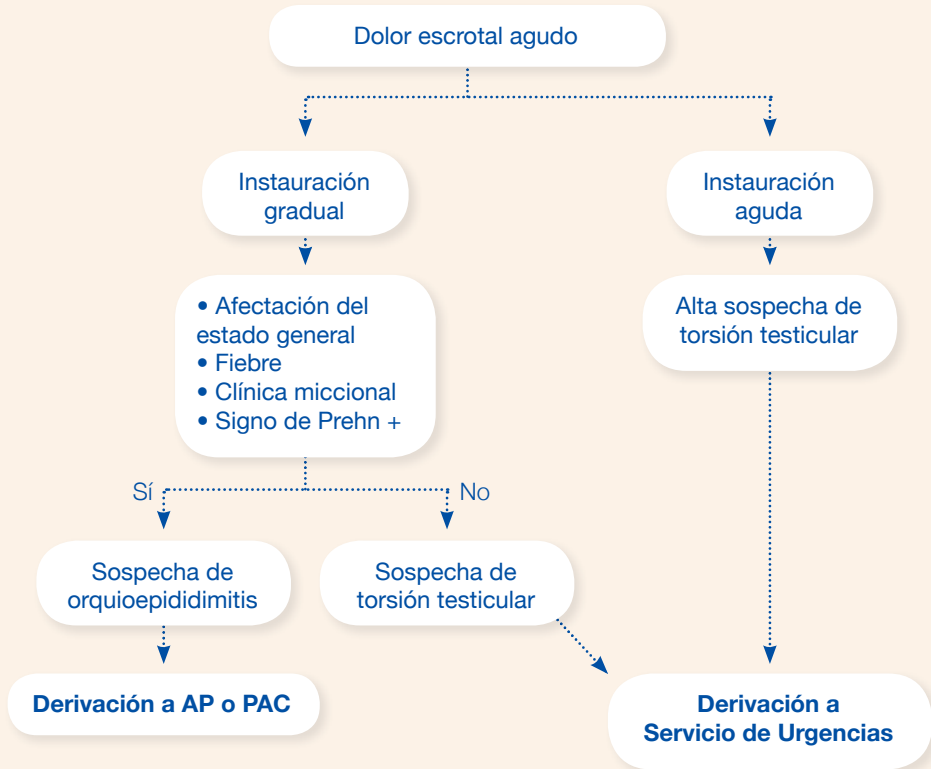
Dolor escrotal agudo

Instauración gradual

Instauración aguda

• Afectación del estado general
• Fiebre
• Clínica miccional
• Signo de Prehn +

Alta sospecha de torsión testicular

Sí

No

Sospecha de orquioepididimitis

Sospecha de torsión testicular

Derivación a AP o PAC

Derivación a Servicio de Urgencias